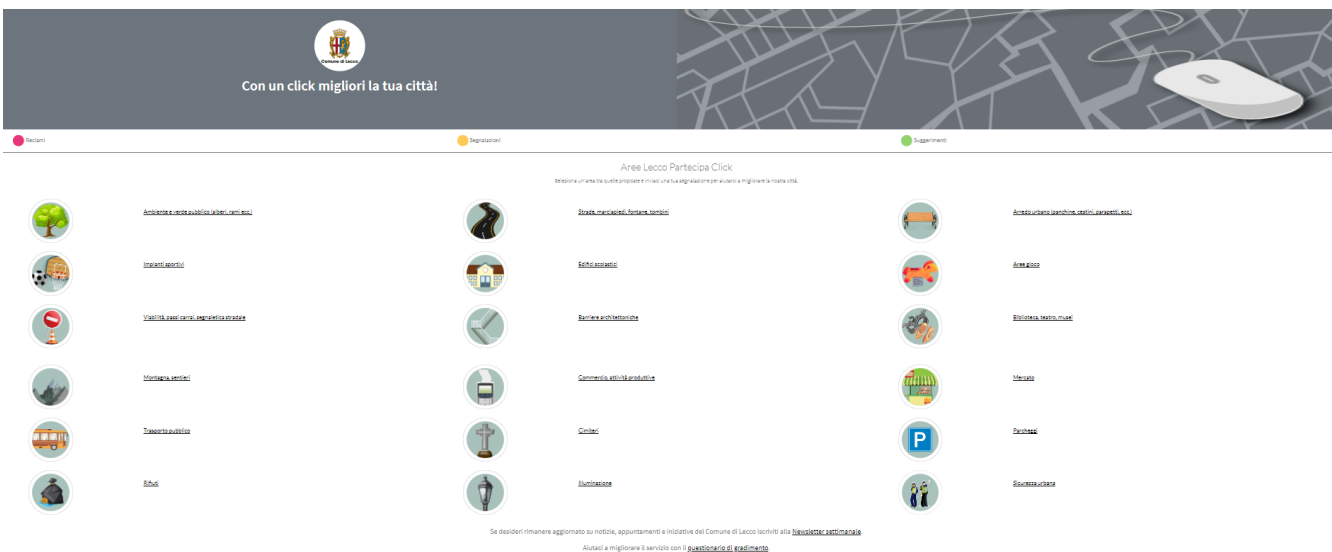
Comune di Lecco

Con un click migliori la tua città!

Reclami

Segnalazioni

Suggerimenti

Aree Lecco Partecipa Click

Seleziona un'area tra quelle proposte e invia una tua segnalazione per aiutarci a migliorare la nostra città.

Ambiente e verde pubblico (alberi, rami ecc.)

Strade, marciapiedi, fontane, tombini

Arredo urbano (panchine, cestini, parapetti, ecc.)

Impianti sportivi

Edifici scolastici

Aree gioco

Viabilità, passi carrai, segnaletica stradale

Barriere architettoniche

Biblioteca, teatro, musei

Montagna, sentieri

Commercio, attività produttive

Mercato

Trasporto pubblico

Cimiteri

Parcheggi

Rifiuti

Illuminazione

Sicurezza urbana

Se desideri rimanere aggiornato su notizie, appuntamenti e iniziative del Comune di Lecco iscriviti alla Newsletter settimanale.

Aiutaci a migliorare il servizio con il questionario di gradimento.